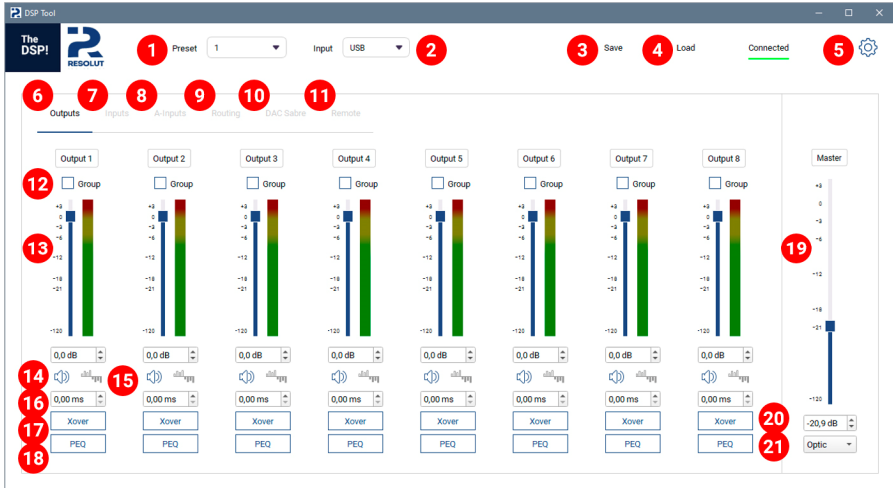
DSP Tool

The DSP!

RESOLUT

1 Preset 1

Input USB 2

3 Save

4 Load

Connected

5

6 7 8 9 10 11

Outputs Inputs A-Inputs Routing DAC Sabre Remote

Output 1 Output 2 Output 3 Output 4 Output 5 Output 6 Output 7 Output 8

12 Group Group Group Group Group Group Group Group

+3 0 -3 -6 -12 -18 -21 -120

13

0,0 dB 0,0 dB 0,0 dB 0,0 dB 0,0 dB 0,0 dB 0,0 dB 0,0 dB

14 15

16 0,00 ms 0,00 ms 0,00 ms 0,00 ms 0,00 ms 0,00 ms 0,00 ms 0,00 ms

17 Xover Xover Xover Xover Xover Xover Xover Xover

18 PEQ PEQ PEQ PEQ PEQ PEQ PEQ PEQ

Master

+3 0 -3 -6 -12 -18 -21 -120

19

20 -20,9 dB

21 Optic